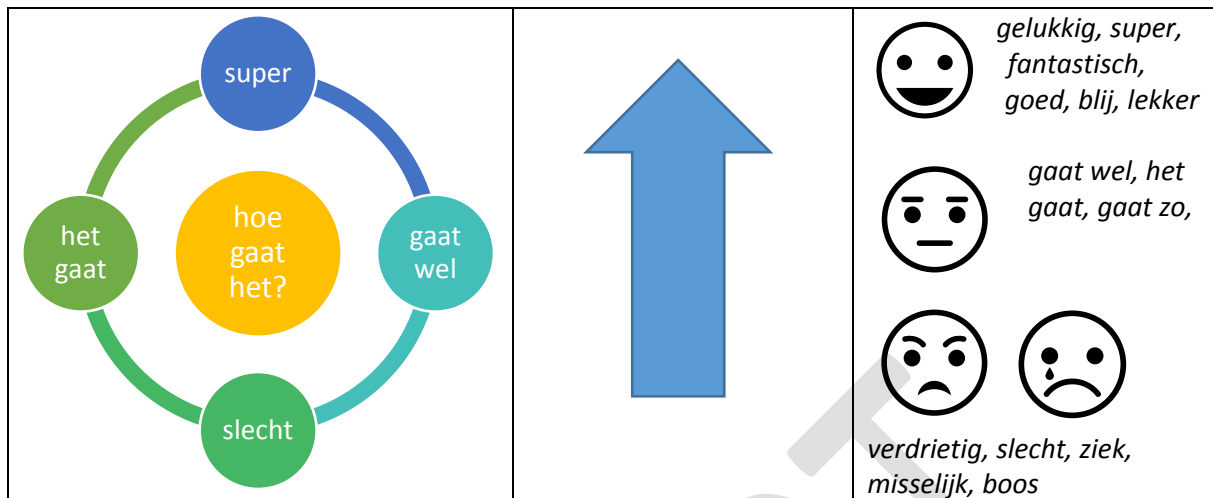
| super<br>hoe gaat het?<br>het gaat<br>gaat wel<br>slecht | | *gelukkig, super, fantastisch, goed, blij, lekker*<br>*gaat wel, het gaat, gaat zo,*<br>*verdrietig, slecht, ziek, misselijk, boos* |
|---|---|---|